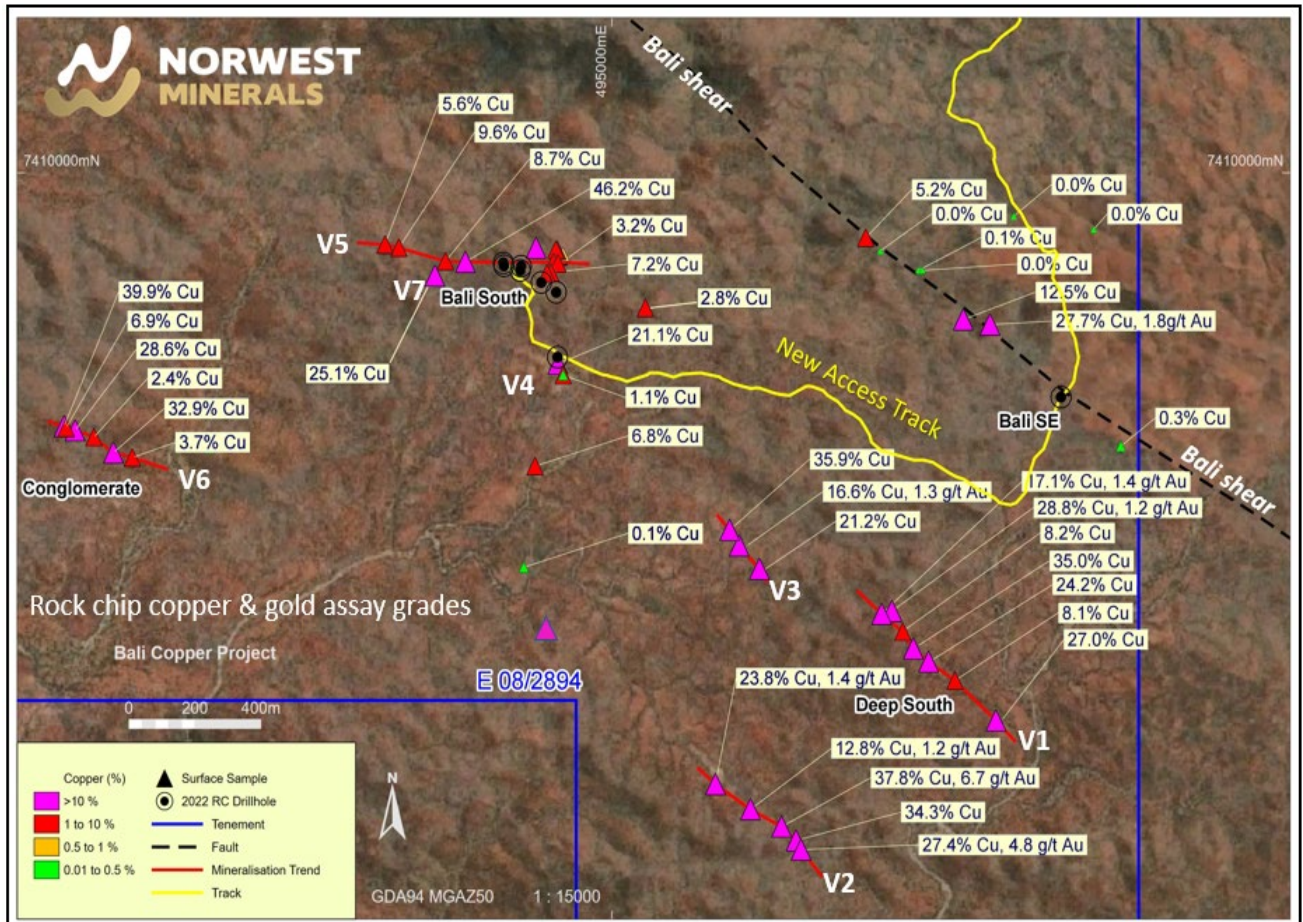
NORWEST MINERALS

495000mE

Bali shear

7410000mN

7410000mN

5.6% Cu
9.6% Cu
8.7% Cu
46.2% Cu
3.2% Cu
7.2% Cu
2.8% Cu
21.1% Cu
1.1% Cu
6.8% Cu
25.1% Cu

V5
V7
Bali South
V4

5.2% Cu
0.0% Cu
0.0% Cu
0.1% Cu
0.0% Cu
0.0% Cu
12.5% Cu
27.7% Cu, 1.8g/t Au

New Access Track

Bali SE

0.3% Cu

Bali shear

39.9% Cu
6.9% Cu
28.6% Cu
2.4% Cu
32.9% Cu
3.7% Cu

Conglomerate
V6

35.9% Cu
16.6% Cu, 1.3 g/t Au
21.2% Cu
0.1% Cu
V3

17.1% Cu, 1.4 g/t Au
28.8% Cu, 1.2 g/t Au
8.2% Cu
35.0% Cu
24.2% Cu
8.1% Cu
27.0% Cu

Rock chip copper & gold assay grades

Bali Copper Project

E 08/2894

0 200 400m

23.8% Cu, 1.4 g/t Au
Deep South
V1

12.8% Cu, 1.2 g/t Au
37.8% Cu, 6.7 g/t Au
34.3% Cu
27.4% Cu, 4.8 g/t Au
V2

N

Copper (%)
>10 %
1 to 10 %
0.5 to 1 %
0.01 to 0.5 %

Surface Sample
2022 RC Drillhole
Tenement
Fault
Mineralisation Trend
Track

GDA94 MGAZ50 1 : 15000